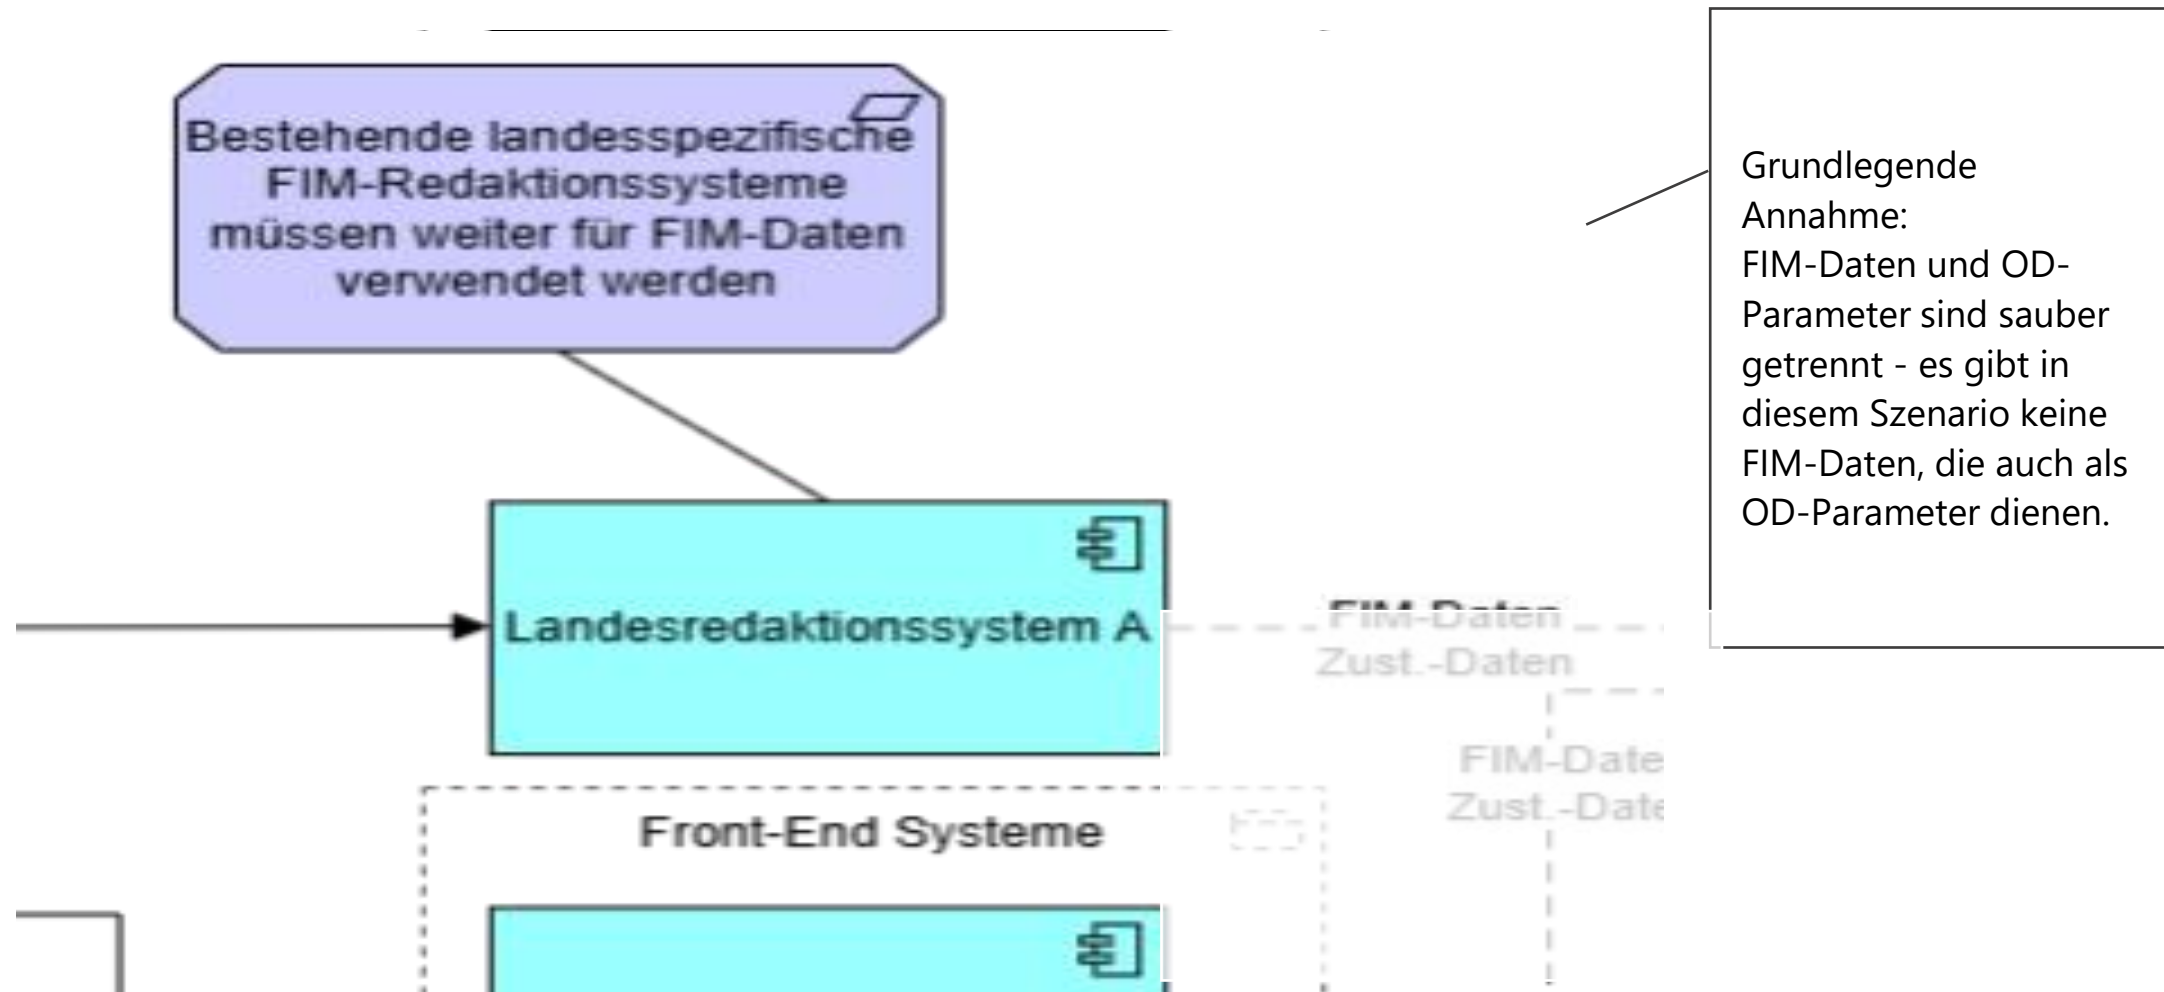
Bestehende landesspezifische FIM-Redaktionssysteme müssen weiter für FIM-Daten verwendet werden

Grundlegende Annahme:
FIM-Daten und OD-Parameter sind sauber getrennt - es gibt in diesem Szenario keine FIM-Daten, die auch als OD-Parameter dienen.

Landesredaktionssystem A

FIM-Daten
Zust.-Daten

FIM-Date
Zust.-Date

Front-End Systeme